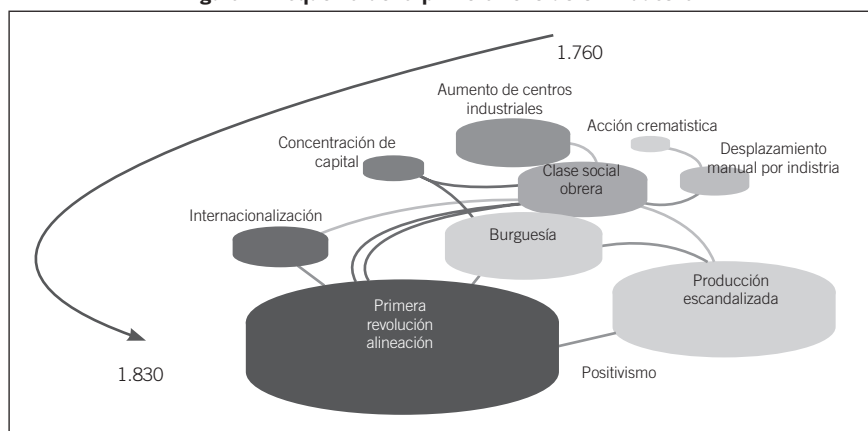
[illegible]

1.760

Aumento de centros industriales

Acción crematistica

Concentración de capital

Desplazamiento manual por indistria

Clase social obrera

Internacionalización

Burguesía

Producción escandalizada

Primera revolución alineación

1.830

Positivismo